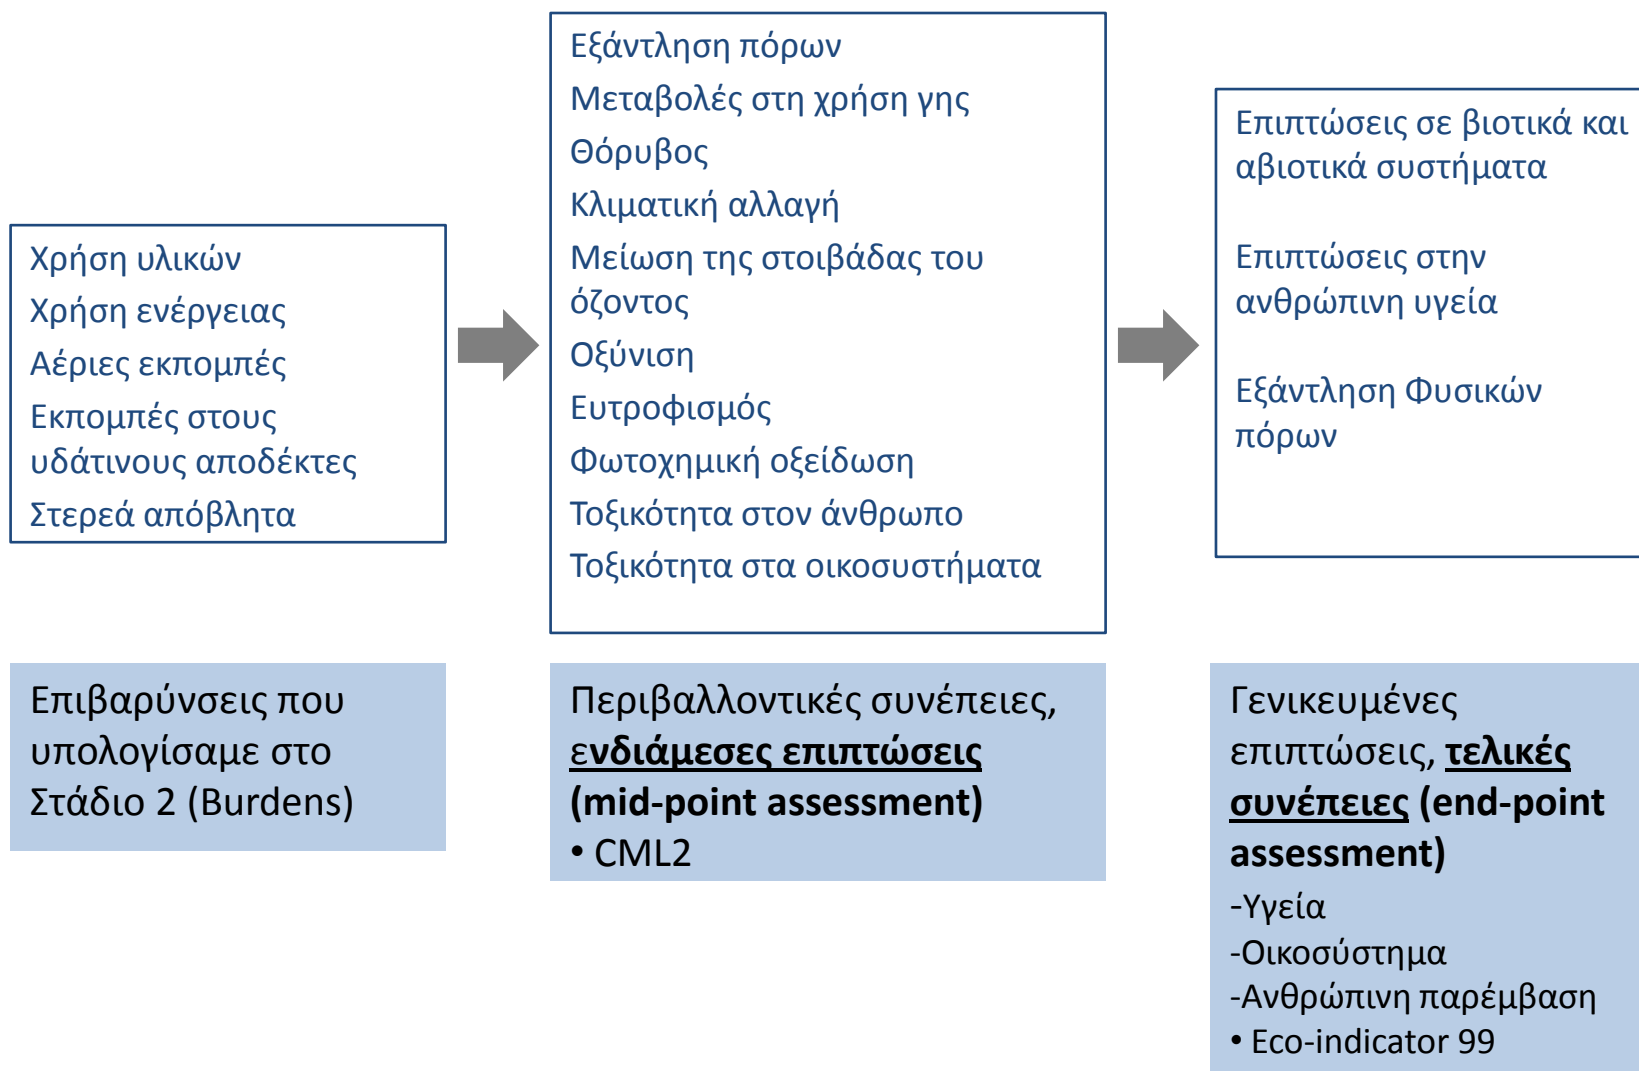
Χρήση υλικών
Χρήση ενέργειας
Αέριες εκπομπές
Εκπομπές στους υδάτινους αποδέκτες
Στερεά απόβλητα

Εξάντληση πόρων
Μεταβολές στη χρήση γης
Θόρυβος
Κλιματική αλλαγή
Μείωση της στοιβάδας του όζοντος
Οξύνιση
Ευτροφισμός
Φωτοχημική οξείδωση
Τοξικότητα στον άνθρωπο
Τοξικότητα στα οικοσυστήματα

Επιπτώσεις σε βιοτικά και αβιοτικά συστήματα

Επιπτώσεις στην ανθρώπινη υγεία

Εξάντληση Φυσικών πόρων

Επιβαρύνσεις που υπολογίσαμε στο Στάδιο 2 (Burdens)

Περιβαλλοντικές συνέπειες, **ενδιάμεσες επιπτώσεις** **(mid-point assessment)**
• CML2

Γενικευμένες επιπτώσεις, **τελικές συνέπειες** **(end-point assessment)**
-Υγεία
-Οικοσύστημα
-Ανθρώπινη παρέμβαση
• Eco-indicator 99